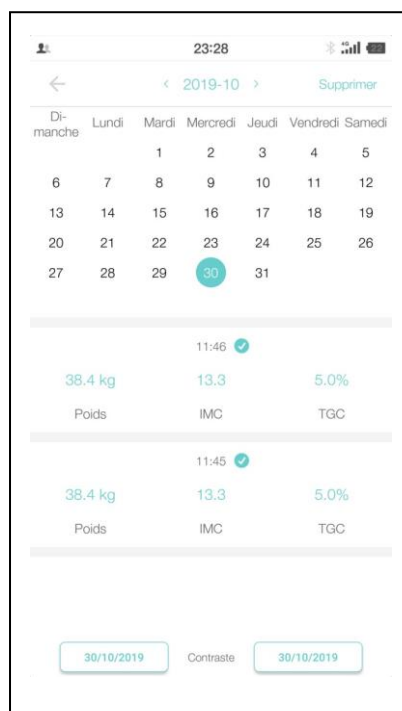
23:28

← < 2019-10 > Supprimer

| Dimanche | Lundi | Mardi | Mercredi | Jeudi | Vendredi | Samedi |
|---|---|---|---|---|---|---|
| | | 1 | 2 | 3 | 4 | 5 |
| 6 | 7 | 8 | 9 | 10 | 11 | 12 |
| 13 | 14 | 15 | 16 | 17 | 18 | 19 |
| 20 | 21 | 22 | 23 | 24 | 25 | 26 |
| 27 | 28 | 29 | 30 | 31 | | |

11:46

38.4 kg 13.3 5.0%

Poids IMC TGC

11:45

38.4 kg 13.3 5.0%

Poids IMC TGC

30/10/2019 Contraste 30/10/2019